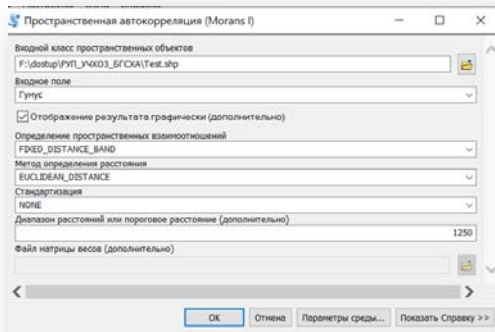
Пространственная автокорреляция (Morans I)

Входной класс пространственных объектов
F:\dostup\РУП_УЧХОЗ_БГСХА\Test.shp
Входное поле
Гумус
Отображение результата графически (дополнительно)
Определение пространственных взаимоотношений
FIXED_DISTANCE_BAND
Метод определения расстояния
EUCLIDEAN_DISTANCE
Стандартизация
NONE
Диапазон расстояний или пороговое расстояние (дополнительно)
1250
Файл матрицы весов (дополнительно)

OK
Отмена
Параметры среды...
Показать Справку >>